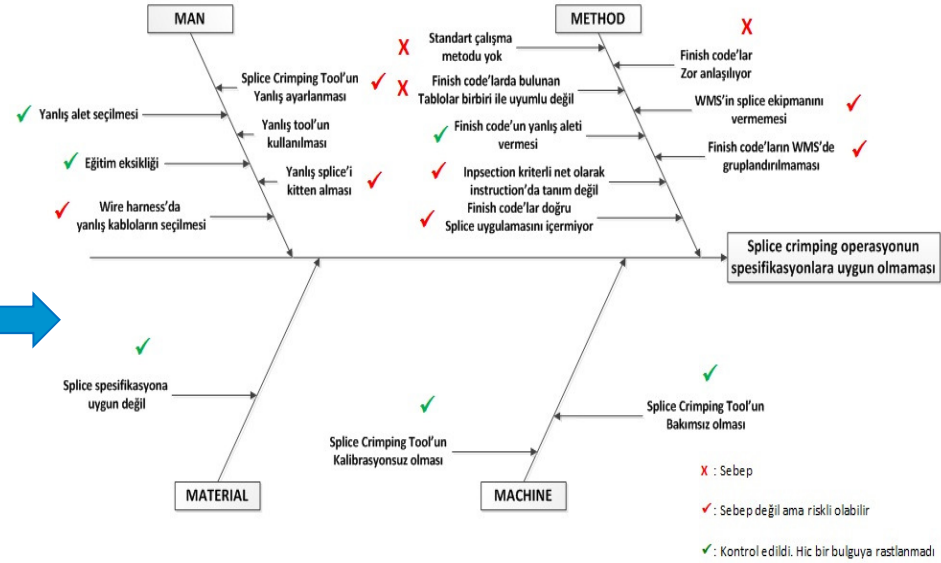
MAN

METHOD

Splice Crimping Tool'un Yanlış ayarlanması ✓

✓ Yanlış alet seçilmesi

Yanlış tool'un kullanılması

✓ Eğitim eksikliği

Yanlış splice'i kitten alması ✓

✓ Wire harness'da yanlış kabloların seçilmesi

X Standart çalışma metodu yok

X Finish code'larda bulunan Tablolar birbiri ile uyumlu değil

✓ Finish code'un yanlış aleti vermesi

✓ Inpsection kriterli net olarak instruction'da tanım değil

✓ Finish code'lar doğru Splice uygulamasını içermiyor

X

Finish code'lar Zor anlaşılıyor

WMS'in splice ekipmanını vermemesi ✓

Finish code'ların WMS'de gruplandırılmaması ✓

Splice crimping operasyonun spesifikasyonlara uygun olmaması

✓

Splice spesifikasyona uygun değil

✓

Splice Crimping Tool'un Kalibrasyonsuz olması

✓

Splice Crimping Tool'un Bakımsız olması

MATERIAL

MACHINE

X : Sebep

✓ : Sebep değil ama riskli olabilir

✓ : Kontrol edildi. Hic bir bulguya rastlanmadı